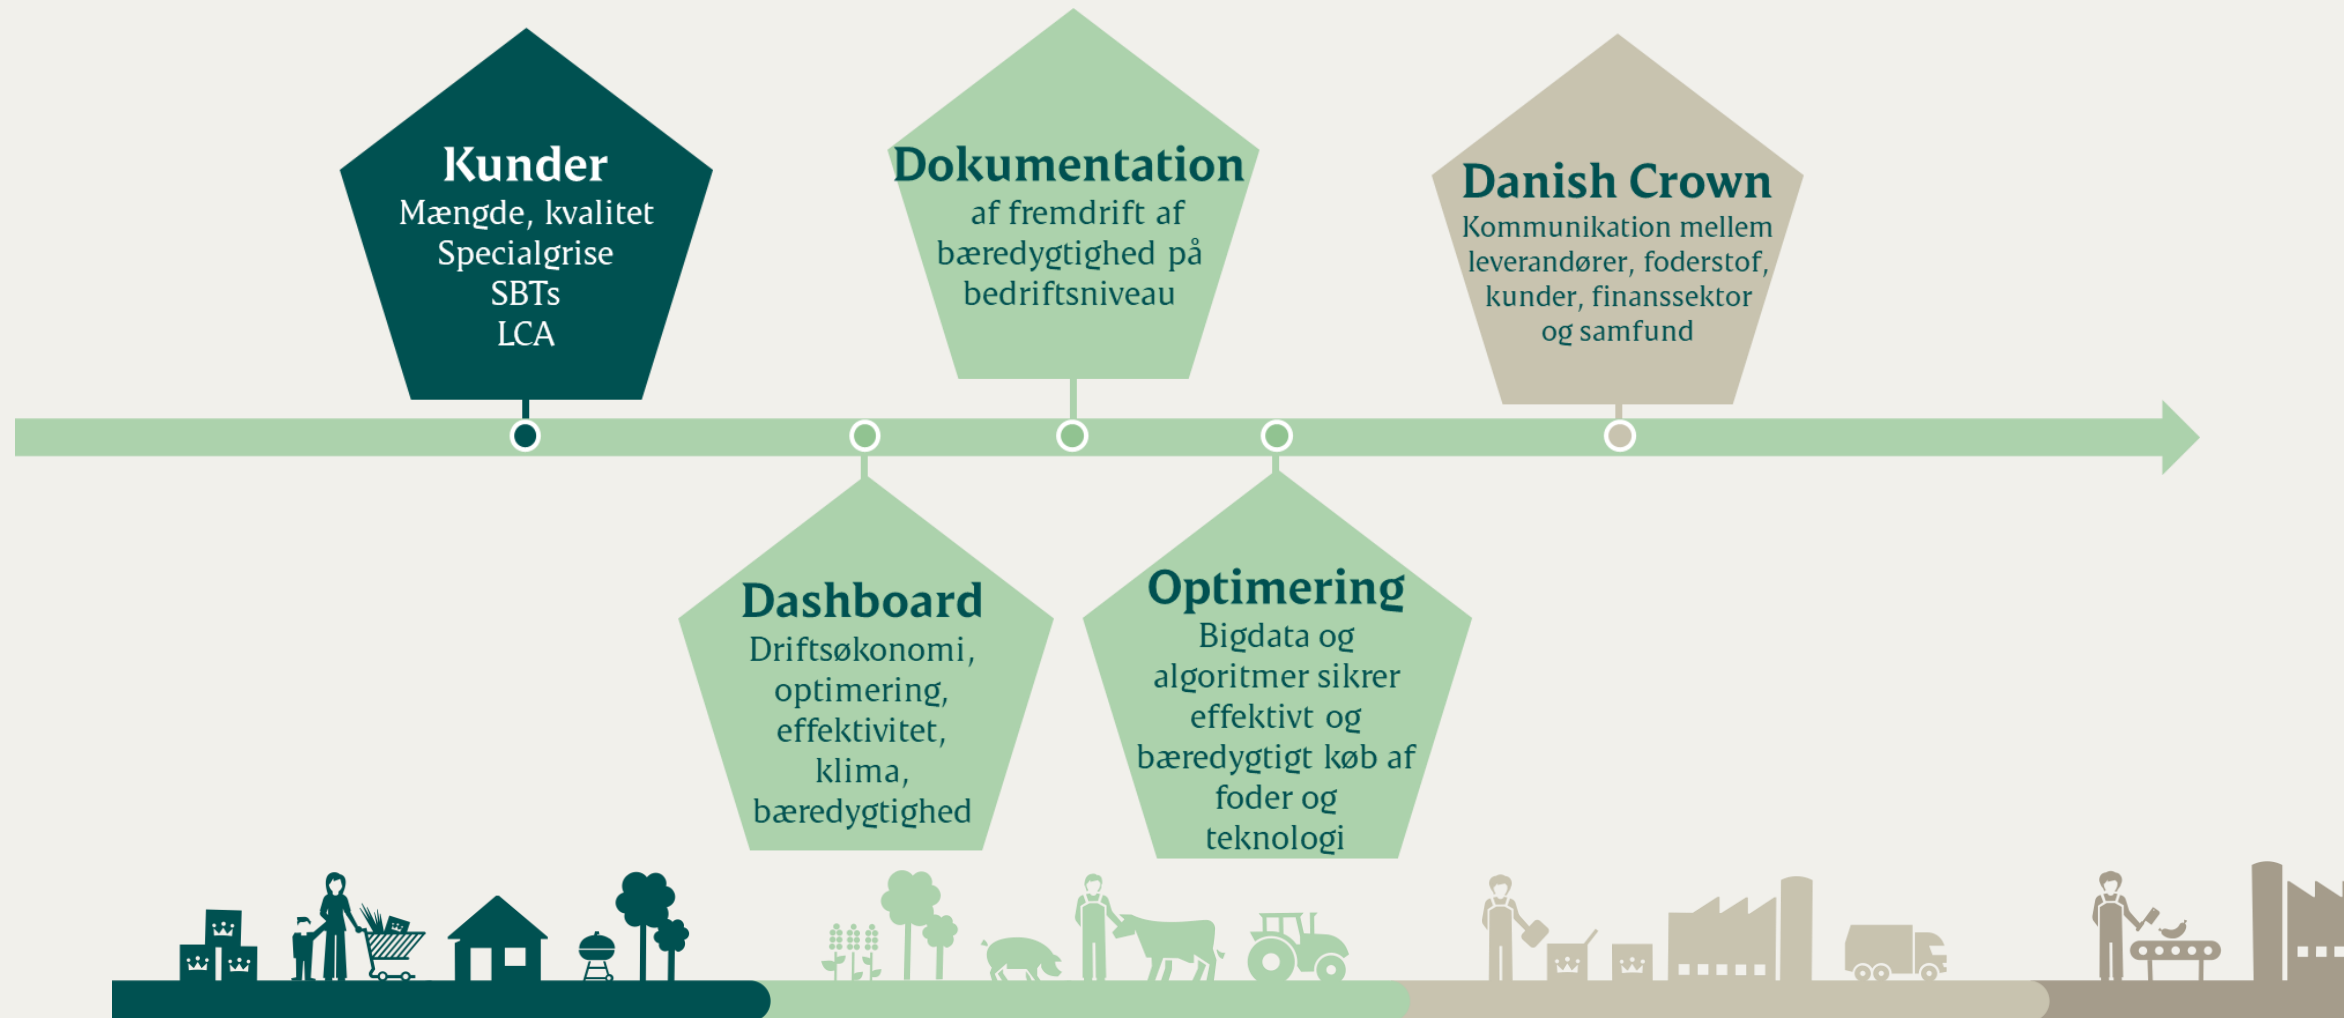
Kunder
Mængde, kvalitet
Specialgrise
SBTs
LCA

Dokumentation
af fremdrift af bæredygtighed på bedriftsniveau

Danish Crown
Kommunikation mellem leverandører, foderstof, kunder, finanssektor og samfund

Dashboard
Driftsøkonomi, optimering, effektivitet, klima, bæredygtighed

Optimering
Bigdata og algoritmer sikrer effektivt og bæredygtigt køb af foder og teknologi